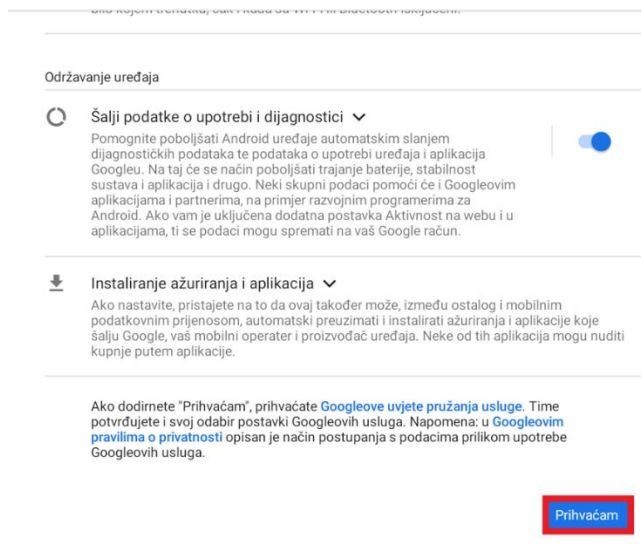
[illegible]

Održavanje uređaja

Šalji podatke o upotrebi i dijagnostici ⌄

Pomognite poboljšati Android uređaje automatskim slanjem dijagnostičkih podataka te podataka o upotrebi uređaja i aplikacija Googleu. Na taj će se način poboljšati trajanje baterije, stabilnost sustava i aplikacija i drugo. Neki skupni podaci pomoći će i Googleovim aplikacijama i partnerima, na primjer razvojnim programerima za Android. Ako vam je uključena dodatna postavka Aktivnost na webu i u aplikacijama, ti se podaci mogu spremati na vaš Google račun.

Instaliranje ažuriranja i aplikacija ⌄

Ako nastavite, pristajete na to da ovaj također može, između ostalog i mobilnim podatkovnim prijenosom, automatski preuzimati i instalirati ažuriranja i aplikacije koje šalju Google, vaš mobilni operater i proizvođač uređaja. Neke od tih aplikacija mogu nuditi kupnje putem aplikacije.

Ako dodirnete "Prihvaćam", prihvaćate Googleove uvjete pružanja usluge. Time potvrđujete i svoj odabir postavki Googleovih usluga. Napomena: u Googleovim pravilima o privatnosti opisan je način postupanja s podacima prilikom upotrebe Googleovih usluga.

Prihvaćam